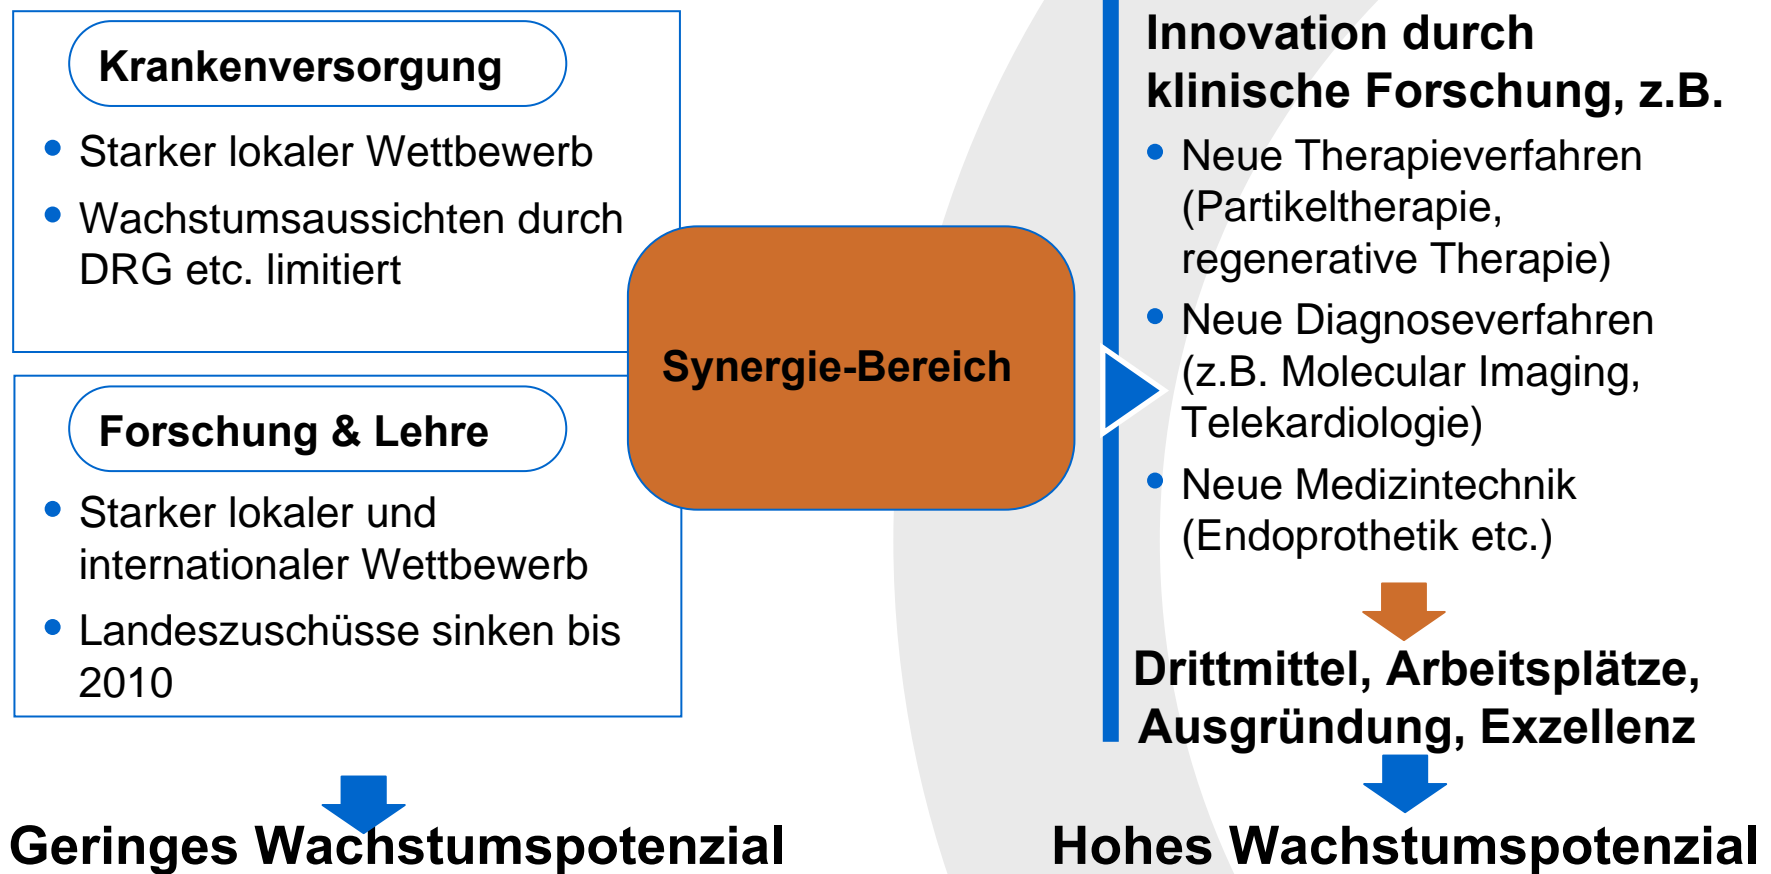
Krankenversorgung

- Starker lokaler Wettbewerb
- Wachstumsaussichten durch DRG etc. limitiert

Forschung & Lehre

- Starker lokaler und internationaler Wettbewerb
- Landeszuschüsse sinken bis 2010

Synergie-Bereich

Innovation durch klinische Forschung, z.B.

- Neue Therapieverfahren (Partikeltherapie, regenerative Therapie)
- Neue Diagnoseverfahren (z.B. Molecular Imaging, Telekardiologie)
- Neue Medizintechnik (Endoprothetik etc.)

Drittmittel, Arbeitsplätze, Ausgründung, Exzellenz

Geringes Wachstumspotenzial

Hohes Wachstumspotenzial